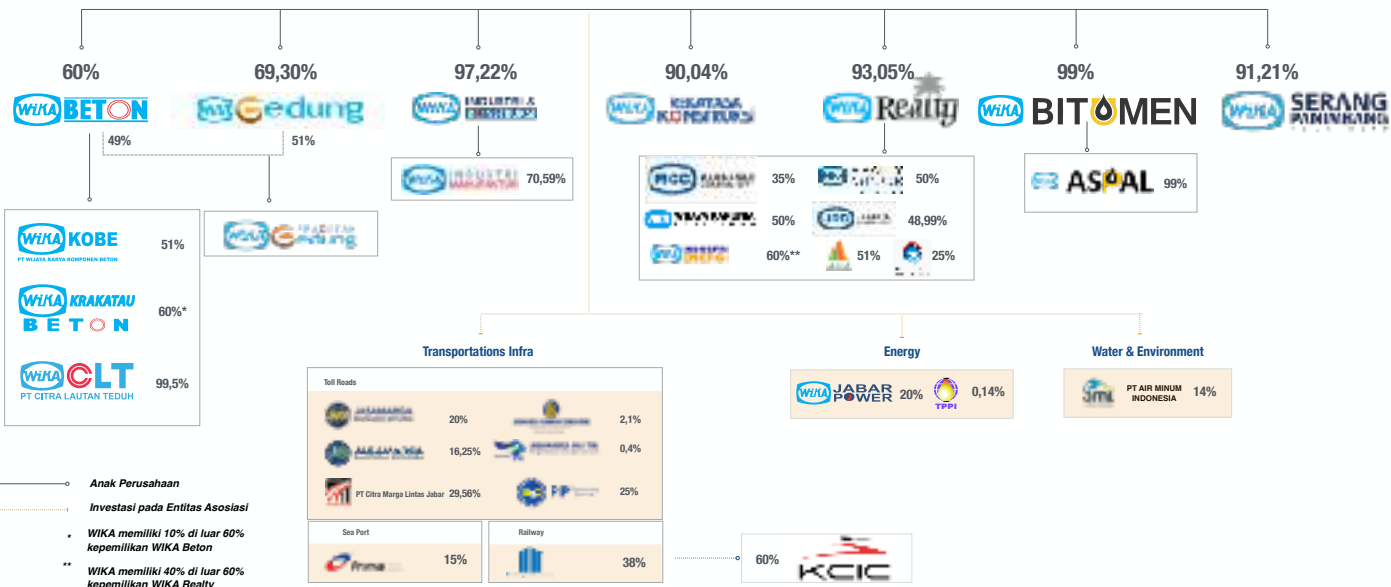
60%

WIKA BETON

69,30%

WIKA Gedung

97,22%

WIKA INDUSTRI & KONSTRUKSI

90,04%

WIKA REKAYASA KONSTRUKSI

93,05%

WIKA Realty

99%

WIKA BITUMEN

91,21%

WIKA SERANG PANIMBANG

49%

51%

WIKA INDUSTRI MANUFAKTUR 70,59%

35%

50%

50%

48,99%

60%**

51%

25%

ASPAL 99%

WIKA KOBE
PT WIJAYA KARYA KOMPONEN BETON
51%

WIKA KRAKATAU BETON
60%*

WIKA CLT
PT CITRA LAUTAN TEDUH
99,5%

Transportations Infra

Energy

Water & Environment

Toll Roads

JASAMARGA 20%

2,1%

16,25%

0,4%

PT Citra Marga Lintas Jabar 29,56%

25%

WIKA JABAR POWER 20%

TPPI 0,14%

PT AIR MINUM INDONESIA 14%

Anak Perusahaan

Investasi pada Entitas Asosiasi

* WIKA memiliki 10% di luar 60% kepemilikan WIKA Beton

** WIKA memiliki 40% di luar 60% kepemilikan WIKA Realty

Sea Port

Prima 15%

Railway

38%

60%

KCIC